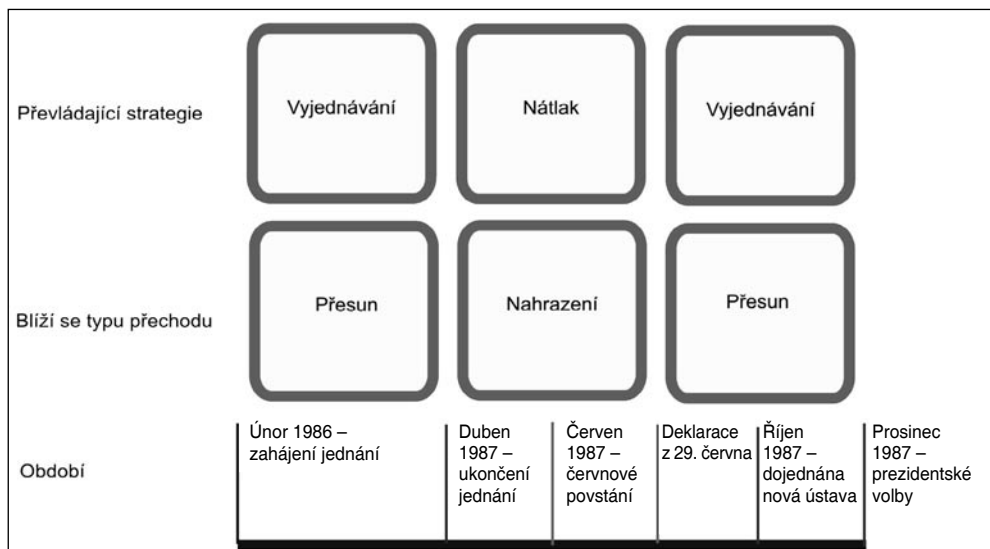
Převládající strategie

Vyjednávání

Nátlak

Vyjednávání

Blíží se typu přechodu

Přesun

Nahrazení

Přesun

Období

Únor 1986 – zahájení jednání

Duben 1987 – ukončení jednání

Červen 1987 – červnové povstání

Deklarace z 29. června

Říjen 1987 – dojednána nová ústava

Prosinec 1987 – prezidentské volby